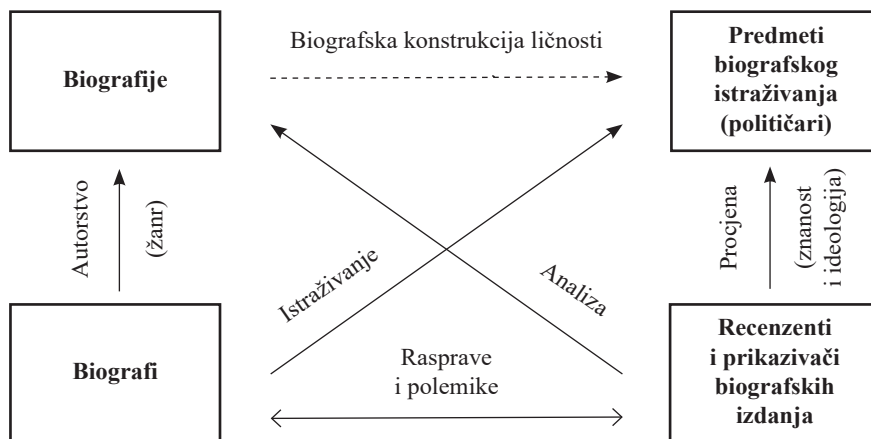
Biografije

Biografska konstrukcija ličnosti

Predmeti biografskog istraživanja (političari)

Autorstvo

(žanr)

Istraživanje

Analiza

Procjena

(znanost i ideologija)

Biografi

Rasprave i polemike

Recenzenti i prikazivači biografskih izdanja